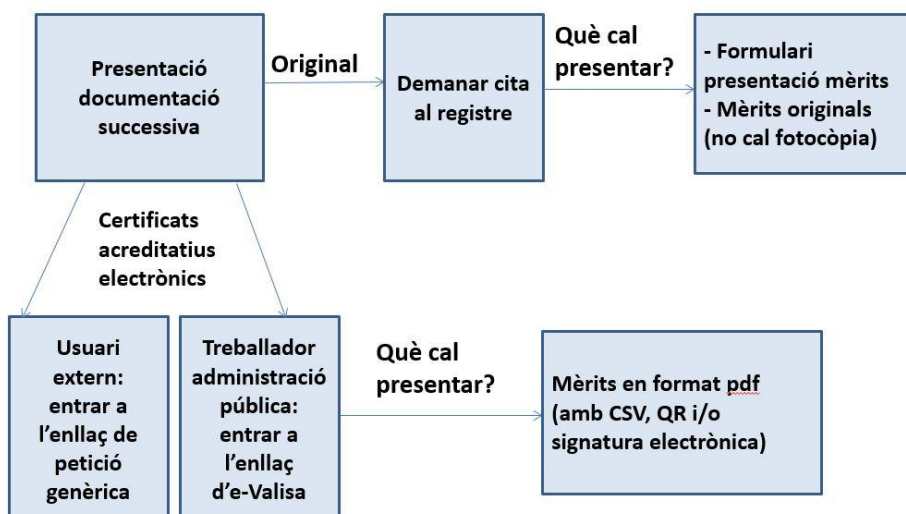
Presentació documentació successiva

Original

Demanar cita al registre

Què cal presentar?

- Formulari presentació mèrits
- Mèrits originals (no cal fotocòpia)

Certificats acreditatius electrònics

Usuari extern: entrar a l'enllaç de petició genèrica

Treballador administració pública: entrar a l'enllaç d'e-Valisa

Què cal presentar?

Mèrits en format pdf (amb CSV, QR i/o signatura electrònica)